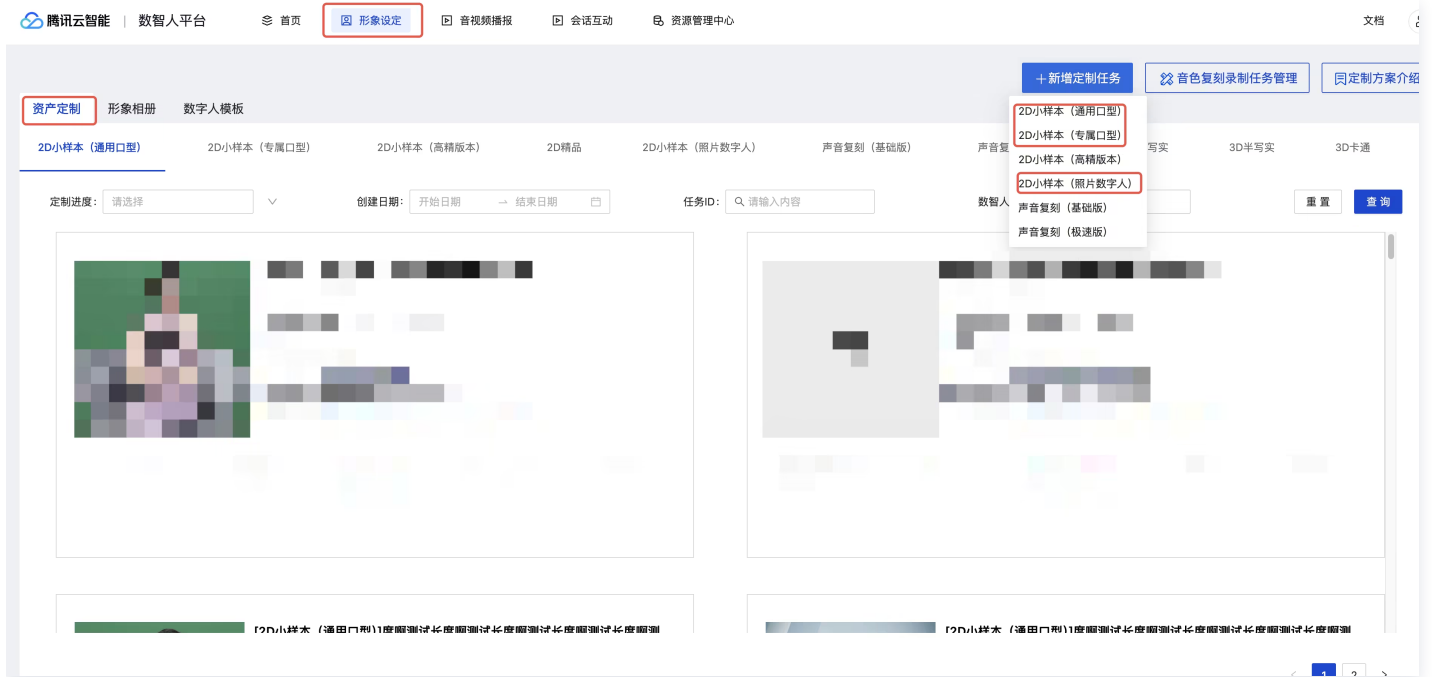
腾讯云智能 | 数智人平台

首页　形象设定　音视频播报　会话互动　资源管理中心　文档

＋新增定制任务　音色复刻录制任务管理　定制方案介绍

资产定制　形象相册　数字人模板

2D小样本（通用口型）　2D小样本（专属口型）　2D小样本（高精版本）　2D精品　2D小样本（照片数字人）　声音复刻（基础版）　声音复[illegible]　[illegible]写实　3D半写实　3D卡通

2D小样本（通用口型）
2D小样本（专属口型）
2D小样本（高精版本）
2D小样本（照片数字人）
声音复刻（基础版）
声音复刻（极速版）

定制进度：请选择　创建日期：开始日期 → 结束日期　任务ID：请输入内容　数智人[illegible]　重置　查询

[2D小样本（通用口型)]度啊测试长度啊测试长度啊测试长度啊测
[2D小样本（通用口型)]度啊测试长度啊测试长度啊测试长度啊测

1　2